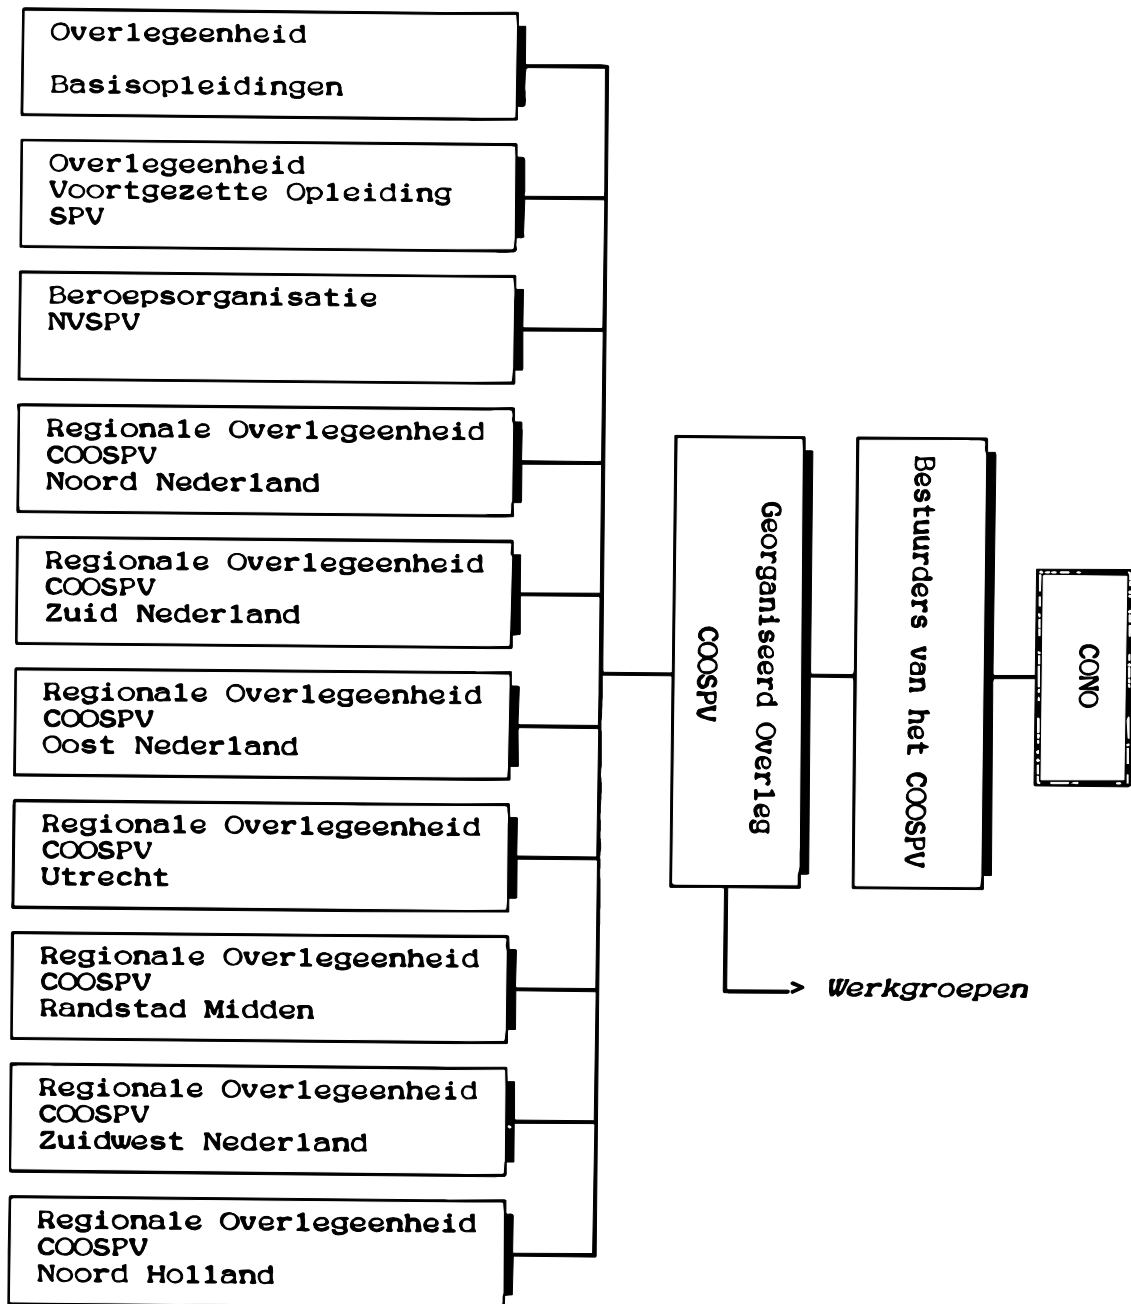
Overlegeenheid

Basisopleidingen

Overlegeenheid
Voortgezette Opleiding
SPV

Beroepsorganisatie
NVSPV

Regionale Overlegeenheid
COOSPV
Noord Nederland

Regionale Overlegeenheid
COOSPV
Zuid Nederland

Regionale Overlegeenheid
COOSPV
Oost Nederland

Regionale Overlegeenheid
COOSPV
Utrecht

Regionale Overlegeenheid
COOSPV
Randstad Midden

Regionale Overlegeenheid
COOSPV
Zuidwest Nederland

Regionale Overlegeenheid
COOSPV
Noord Holland

Georganiseerd Overleg
COOSPV

Bestuurders van het COOSPV

CONO

Werkgroepen